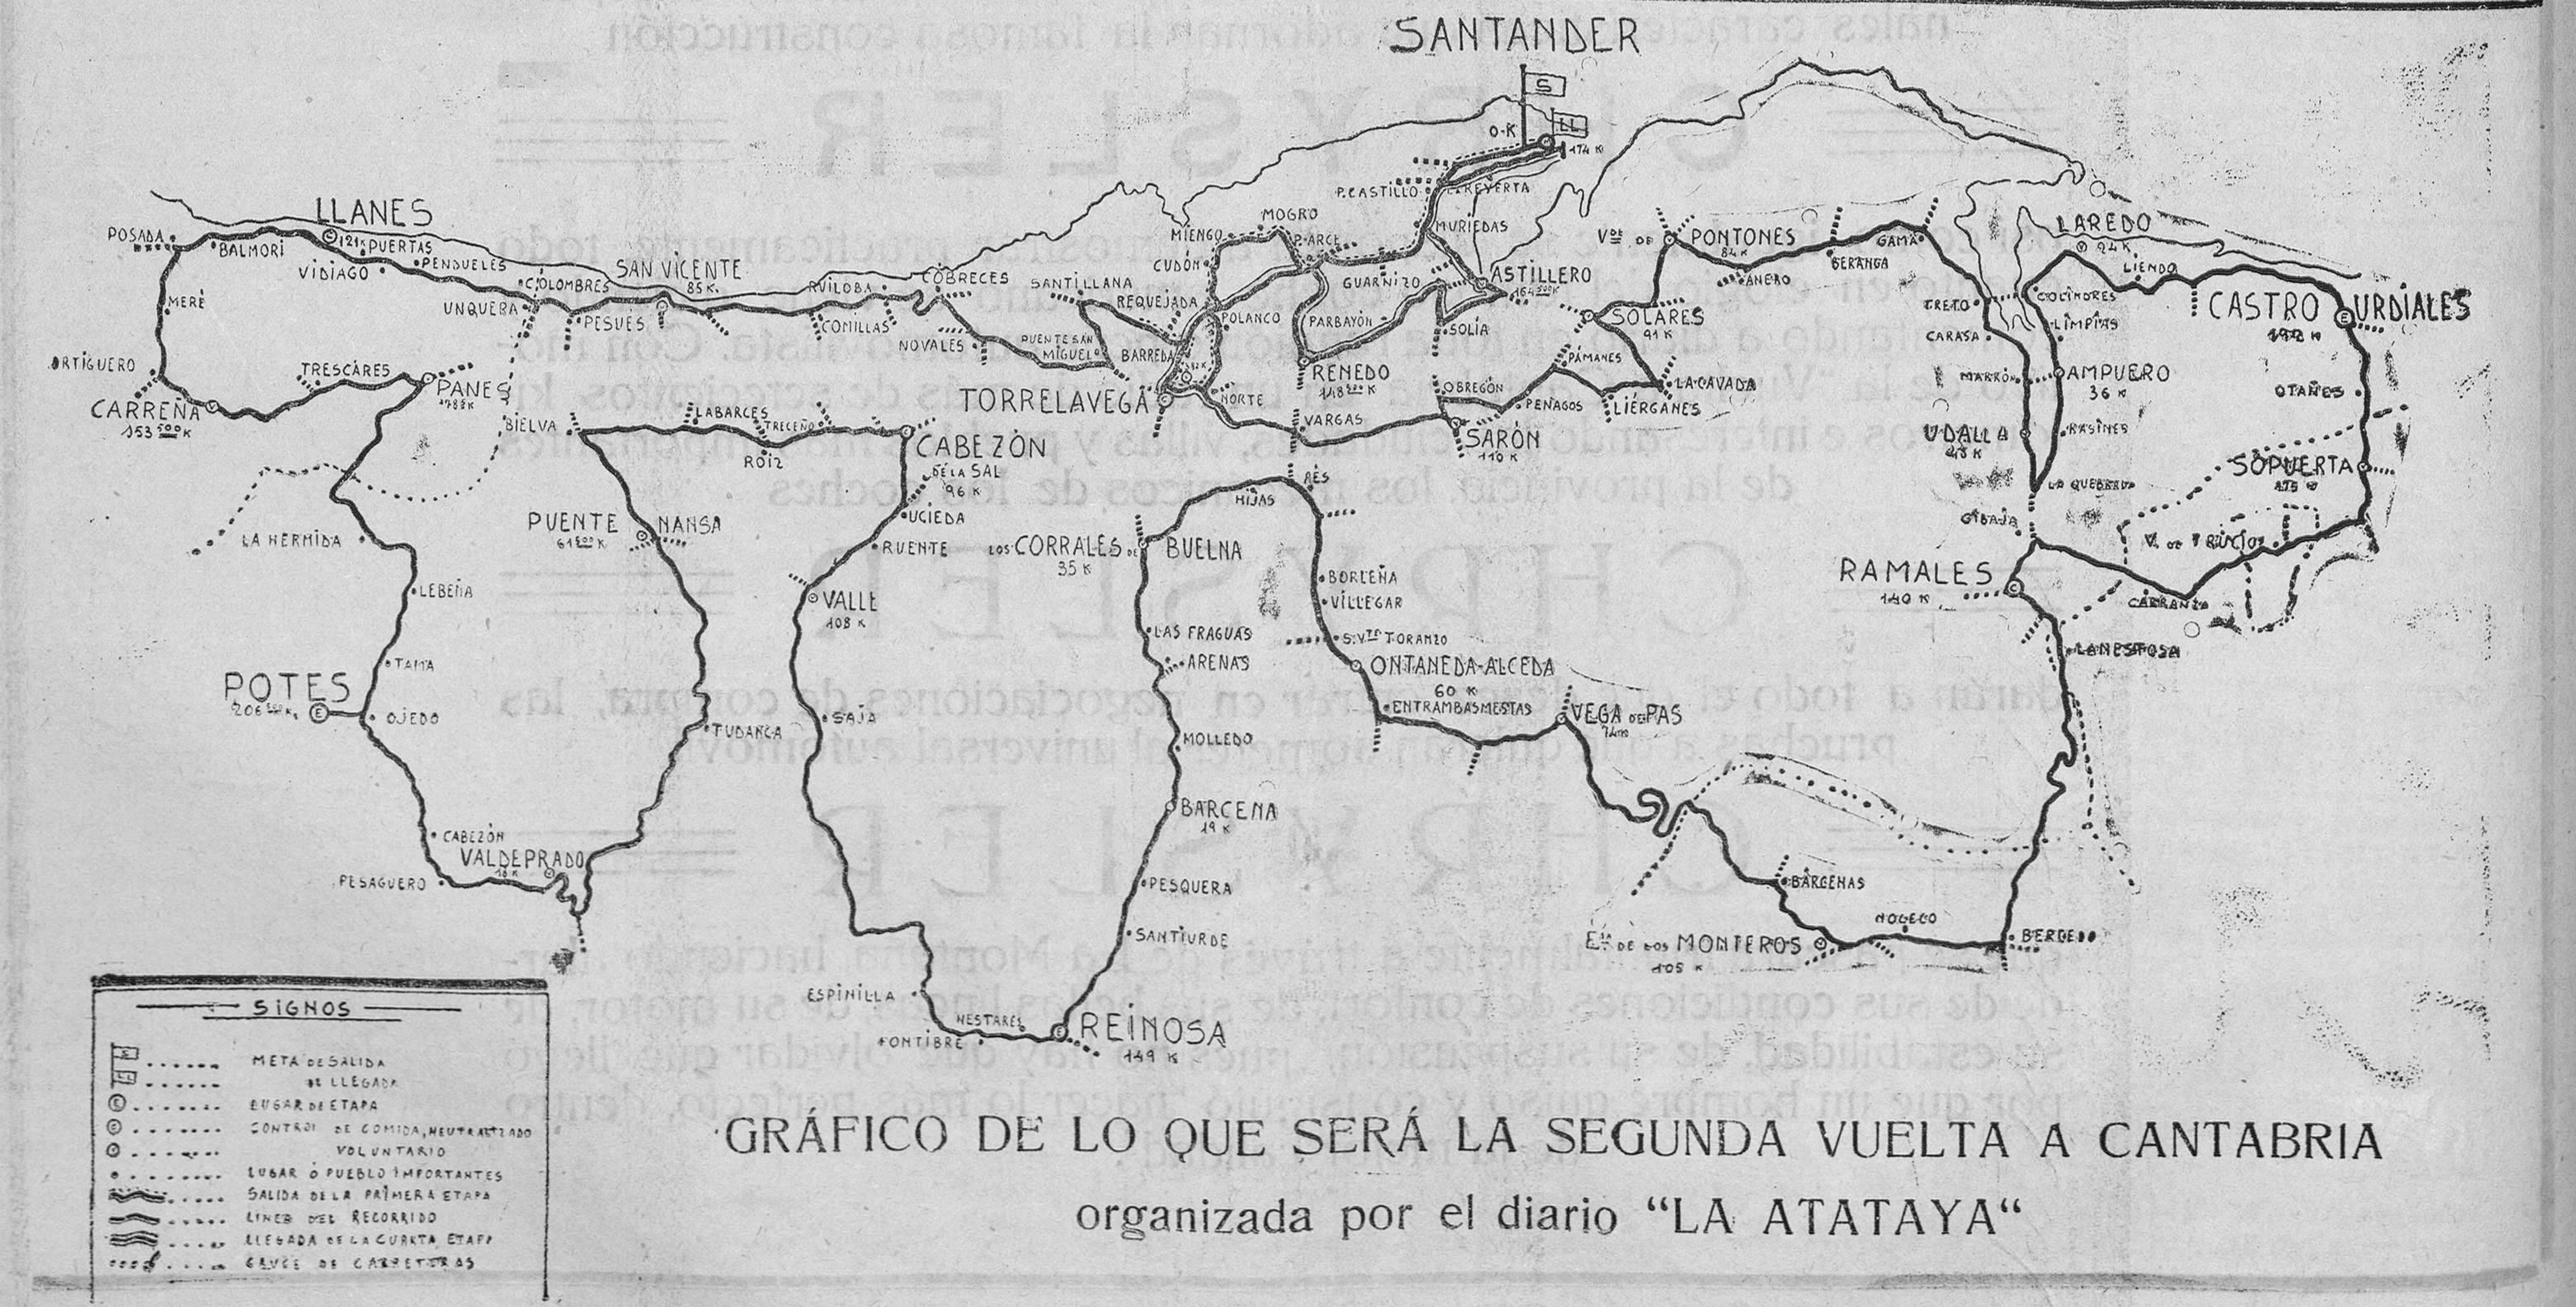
SANTANDER

S
LL
O·K
174 K

LLANES
121
POSADA
BALMORI
PUERTAS
VIDIAGO
PENDUELES
MERÉ
UNQUERA
COLOMBRES
SAN VICENTE
85 K
PESUÉS
RUILOBA
COMILLAS
COBRECES
NOVALES
SANTILLANA
REQUEJADA
PUENTE SAN MIGUEL
BARREDA
ORTIGUERO
CARREÑA
153 500 K
TRESCARES
PANES
178 K
BIELVA
LABARCES
TRECEÑO
ROIZ
CABEZÓN DE LA SAL
96 K
TORRELAVEGA
LA HERMIDA
LEBEÑA
PUENTE NANSA
61 500 K
UCIEDA
RUENTE
VALLE
108 K
TAMA
POTES
206 500 K
OJEDO
TUDANCA
SAJA
CABEZÓN
VALDEPRADO
18 K
PESAGUERO
ESPINILLA
FONTIBRE
NESTARES
REINOSA
149 K
MIENGO
CUDÓN
MOGRO
P. ARCE
P. CASTILLO
REVERTA
MURIEDAS
GUARNIZO
ASTILLERO
164 500 K
POLANCO
PARBAYÓN
RENEDO
118 500 K
NORTE
VARGAS
SOLIA
OBREGÓN
PÁMANES
PEÑAGOS
SARÓN
110 K
RES
HIJAS
LOS CORRALES DE BUELNA
35 K
BORLEÑA
VILLEGAR
LAS FRAGUAS
ARENAS
S. V. TORANZO
ONTANEDA-ALCEDA
60 K
ENTRAMBASMESTAS
VEGA DE PAS
74 K
MOLLEDO
BARCENA
19 K
PESQUERA
SANTIURDE
Vª DE PONTONES
84 K
ANERO
GAMA
BERANGA
SOLARES
91 K
LA CAVADA
LIÉRGANES
TRETO
CARASA
MARRÓN
UDALLA
LAREDO
94 K
LIENDO
COLINDRES
LIMPIAS
AMPUERO
36 K
CASTRO URDIALES
OTAÑES
RASINES
SOPUERTA
LA QUEBRADA
GIBAJA
V. DE TRUCIOS
RAMALES
140 K
CARRANZA
LANESTOSA
BÁRCENAS
NOCECO
Eª DE LOS MONTEROS
105 K
BERDEJO

SIGNOS
META DE SALIDA
DE LLEGADA
LUGAR DE ETAPA
CONTROL DE COMIDA, NEUTRALIZADO
VOLUNTARIO
LUGAR Ó PUEBLO IMPORTANTES
SALIDA DE LA PRIMERA ETAPA
LINEA DEL RECORRIDO
LLEGADA DE LA CUARTA ETAPA
CRUCE DE CARRETERAS

GRÁFICO DE LO QUE SERÁ LA SEGUNDA VUELTA A CANTABRIA
organizada por el diario "LA ATATAYA"